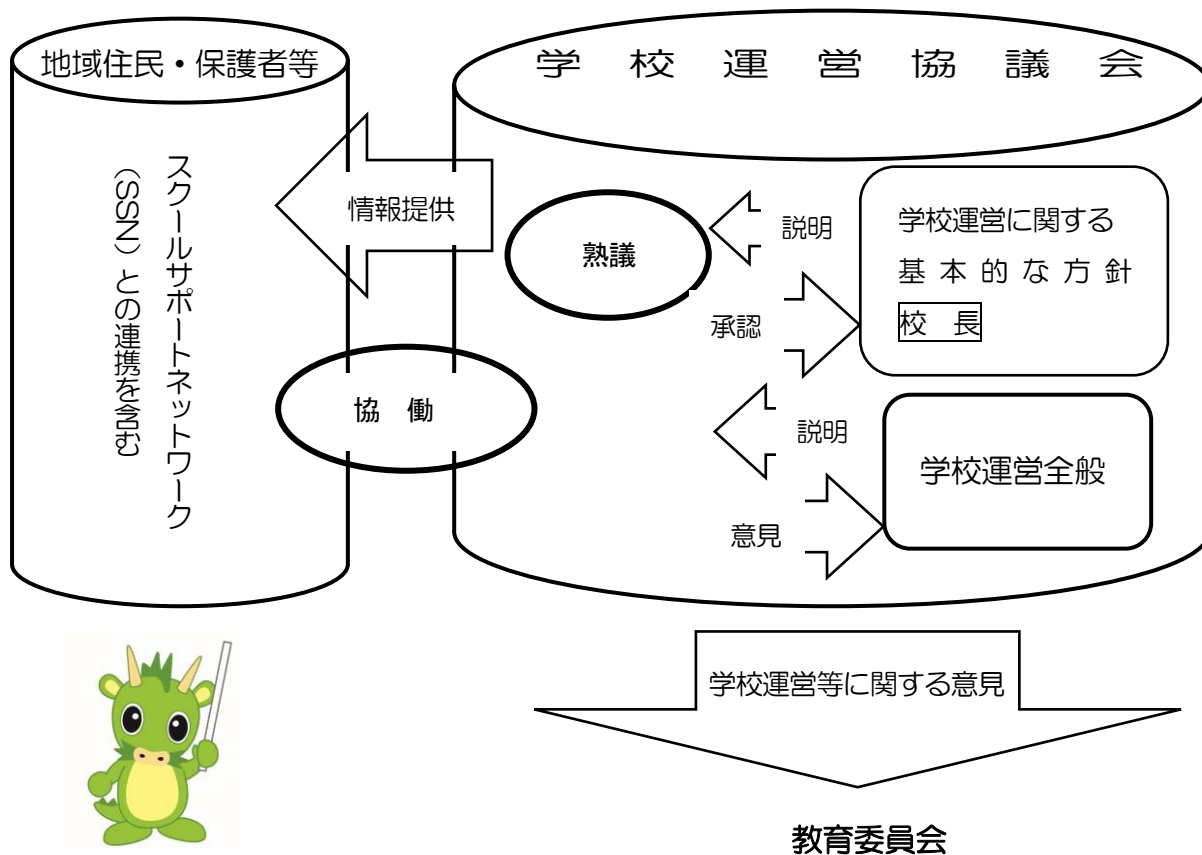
地域住民・保護者等

スクールサポートネットワーク（SSN）との連携を含む

学校運営協議会

情報提供

熟議

説明

承認

学校運営に関する基本的な方針

校長

協働

説明

意見

学校運営全般

学校運営等に関する意見

教育委員会